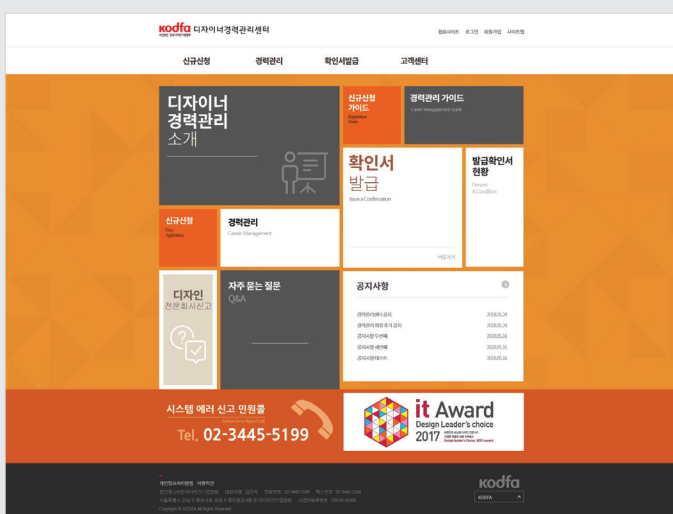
kodfa 디자이너경력관리센터

협회사이트 로그인 회원가입 사이트맵

신규신청 경력관리 확인서발급 고객센터

디자이너 경력관리 소개

신규신청 가이드

경력관리 가이드

Career Management Guide

확인서 발급

Issue a Confirmation

바로가기

발급확인서 현황

Present A Condition

신규신청

New Application

경력관리

Career Management

디자인 전문회사신고

자주 묻는 질문 Q&A

공지사항

경력관리센터 공지 2016.05.24

경력관리 화면 추가 공지 2016.05.24

공지사항 두번째 2016.05.16

공지사항 세번째 2016.05.16

공지사항테스트 2016.05.16

시스템 에러 신고 민원콜

Tel. 02-3445-5199

it Award Design Leader's choice 2017

kodfa

KODFA